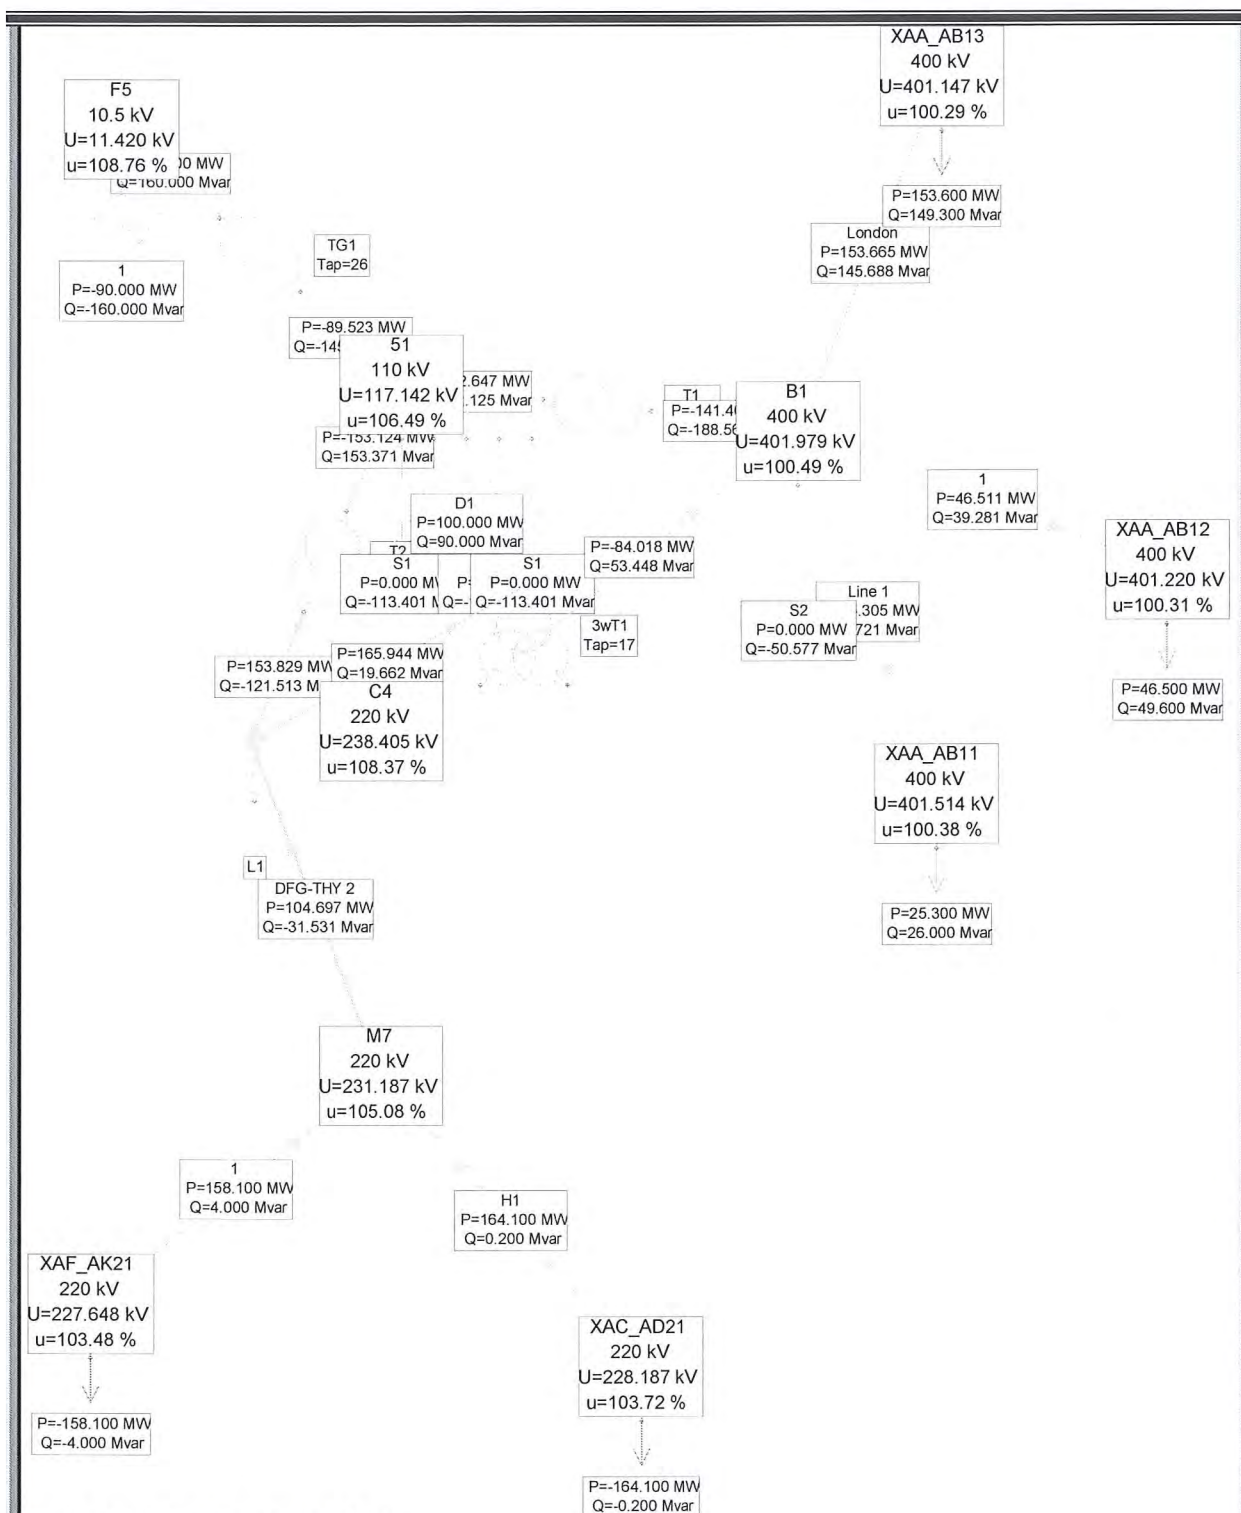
XAA_AB13
400 kV
U=401.147 kV
u=100.29 %

F5
10.5 kV
U=11.420 kV
u=108.76 %
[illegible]0 MW
Q=160.000 Mvar

P=153.600 MW
Q=149.300 Mvar

London
P=153.665 MW
Q=145.688 Mvar

TG1
Tap=26

1
P=-90.000 MW
Q=-160.000 Mvar

P=-89.523 MW
Q=-14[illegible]

51
110 kV
U=117.142 kV
u=106.49 %

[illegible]2.647 MW
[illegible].125 Mvar

P=-153.124 MW
Q=153.371 Mvar

T1
P=-141.4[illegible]
Q=-188.5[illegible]

B1
400 kV
U=401.979 kV
u=100.49 %

1
P=46.511 MW
Q=39.281 Mvar

D1
P=100.000 MW
Q=90.000 Mvar

T2
S1
P=0.000 M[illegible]
Q=-113.401 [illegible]

P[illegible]
Q=-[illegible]

S1
P=0.000 MW
Q=-113.401 Mvar

P=-84.018 MW
Q=53.448 Mvar

XAA_AB12
400 kV
U=401.220 kV
u=100.31 %

Line 1
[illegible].305 MW
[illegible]721 Mvar

S2
P=0.000 MW
Q=-50.577 Mvar

3wT1
Tap=17

P=153.829 MW
Q=-121.513 M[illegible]

P=165.944 MW
Q=19.662 Mvar

C4
220 kV
U=238.405 kV
u=108.37 %

P=46.500 MW
Q=49.600 Mvar

XAA_AB11
400 kV
U=401.514 kV
u=100.38 %

L1
DFG-THY 2
P=104.697 MW
Q=-31.531 Mvar

P=25.300 MW
Q=26.000 Mvar

M7
220 kV
U=231.187 kV
u=105.08 %

1
P=158.100 MW
Q=4.000 Mvar

H1
P=164.100 MW
Q=0.200 Mvar

XAF_AK21
220 kV
U=227.648 kV
u=103.48 %

XAC_AD21
220 kV
U=228.187 kV
u=103.72 %

P=-158.100 MW
Q=-4.000 Mvar

P=-164.100 MW
Q=-0.200 Mvar